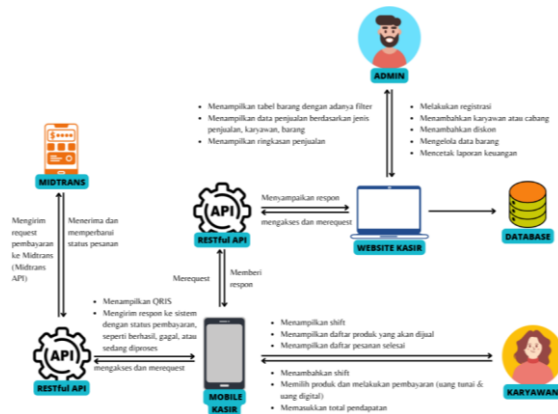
ADMIN

Menampilkan tabel barang dengan adanya filter
Menampilkan data penjualan berdasarkan jenis penjualan, karyawan, barang
Menampilkan ringkasan penjualan

Melakukan registrasi
Menambahkan karyawan atau cabang
Menambahkan diskon
Mengelola data barang
Mencetak laporan keuangan

MIDTRANS

API
RESTful API

Menyampaikan respon
mengakses dan merequest

WEBSITE KASIR

DATABASE

Mengirim request pembayaran ke Midtrans (Midtrans API)

Menerima dan memperbarui status pesanan

Merequest

Memberi respon

Menampilkan QRIS
Mengirim respon ke sistem dengan status pembayaran, seperti berhasil, gagal, atau sedang diproses

API
RESTful API

mengakses dan merequest

MOBILE KASIR

Menampilkan shift
Menampilkan daftar produk yang akan dijual
Menampilkan daftar pesanan selesai

Menambahkan shift
Memilih produk dan melakukan pembayaran (uang tunai & uang digital)
Memasukkan total pendapatan

KARYAWAN